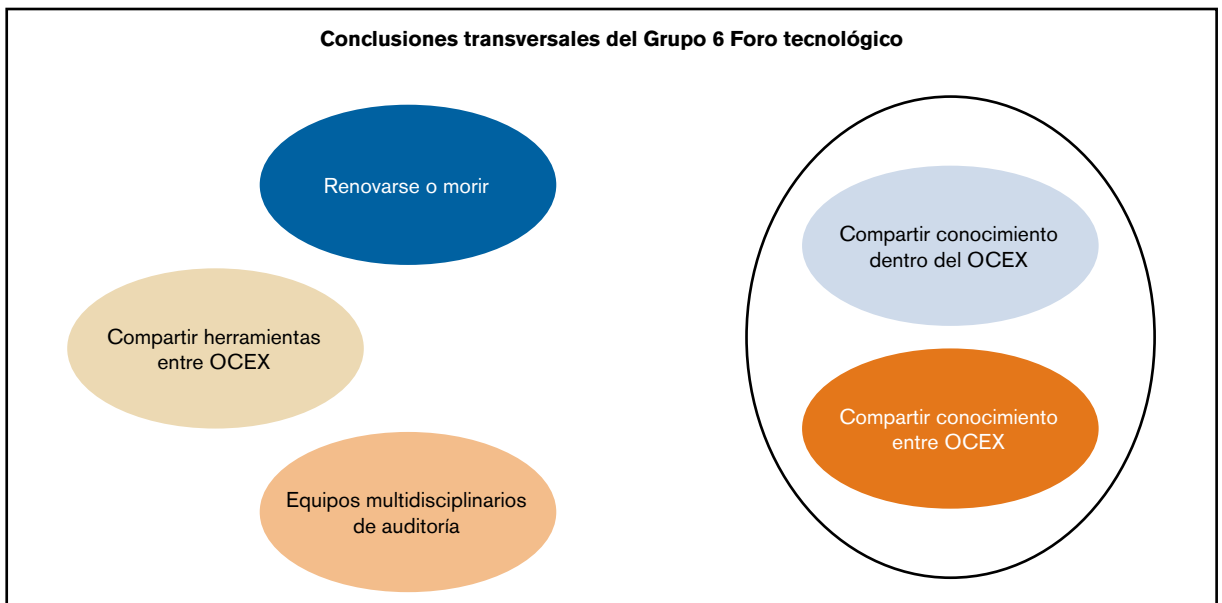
Conclusiones transversales del Grupo 6 Foro tecnológico

Renovarse o morir

Compartir herramientas entre OCEX

Equipos multidisciplinarios de auditoría

Compartir conocimiento dentro del OCEX

Compartir conocimiento entre OCEX